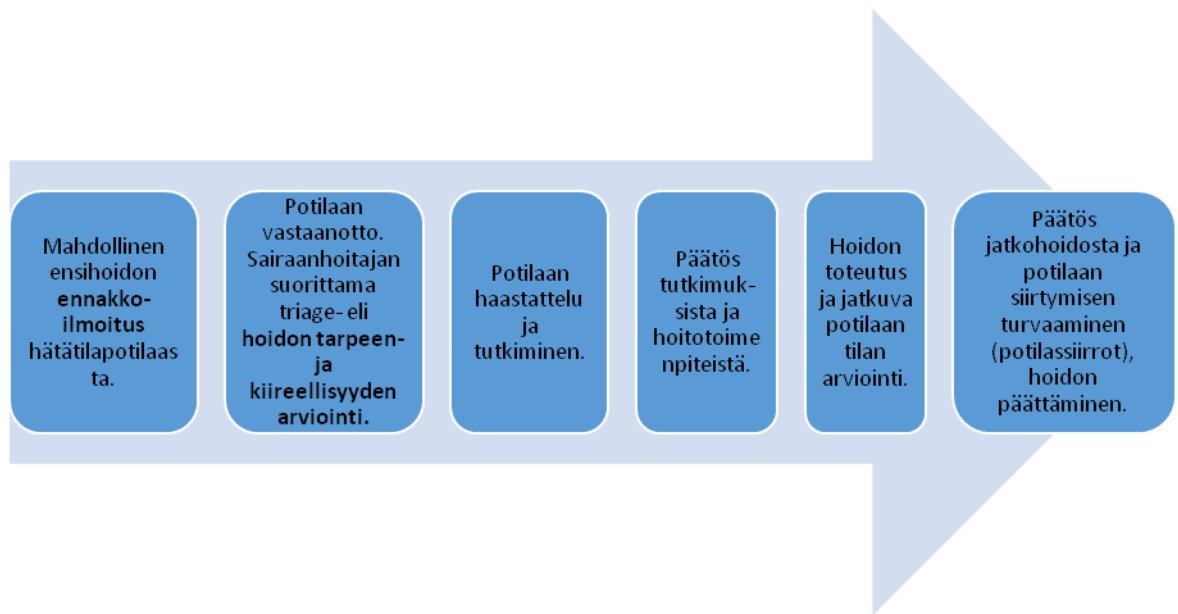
Mahdollinen ensihoidon ennakkoilmoitus hätätilapotilaasta.

Potilaan vastaanotto. Sairaanhoitajan suorittama triage- eli hoidon tarpeen- ja kiireellisyyden arviointi.

Potilaan haastattelu ja tutkiminen.

Päätös tutkimuksista ja hoitotoimenpiteistä.

Hoidon toteutus ja jatkuva potilaan tilan arviointi.

Päätös jatkohoidosta ja potilaan siirtymisen turvaaminen (potilassiirrot), hoidon päättäminen.